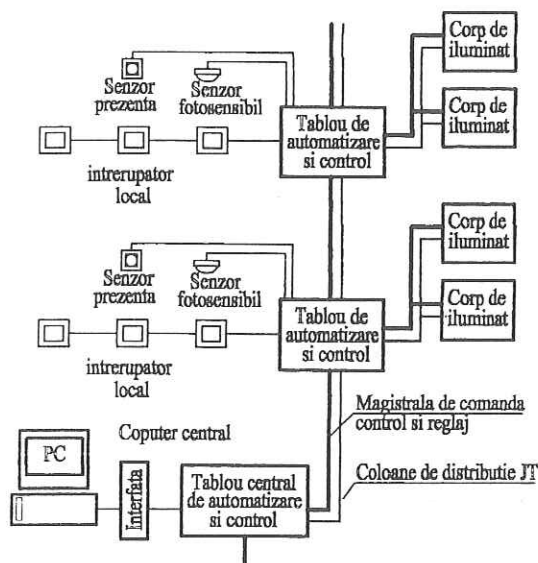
Senzor prezenta

Senzor fotosensibil

Tablou de automatizare si control

Corp de iluminat

Corp de iluminat

intrerupator local

Senzor prezenta

Senzor fotosensibil

Tablou de automatizare si control

Corp de iluminat

Corp de iluminat

intrerupator local

Magistrala de comanda control si reglaj

Coputer central

PC

Interfata

Tablou central de automatizare si control

Coloane de distributie JT